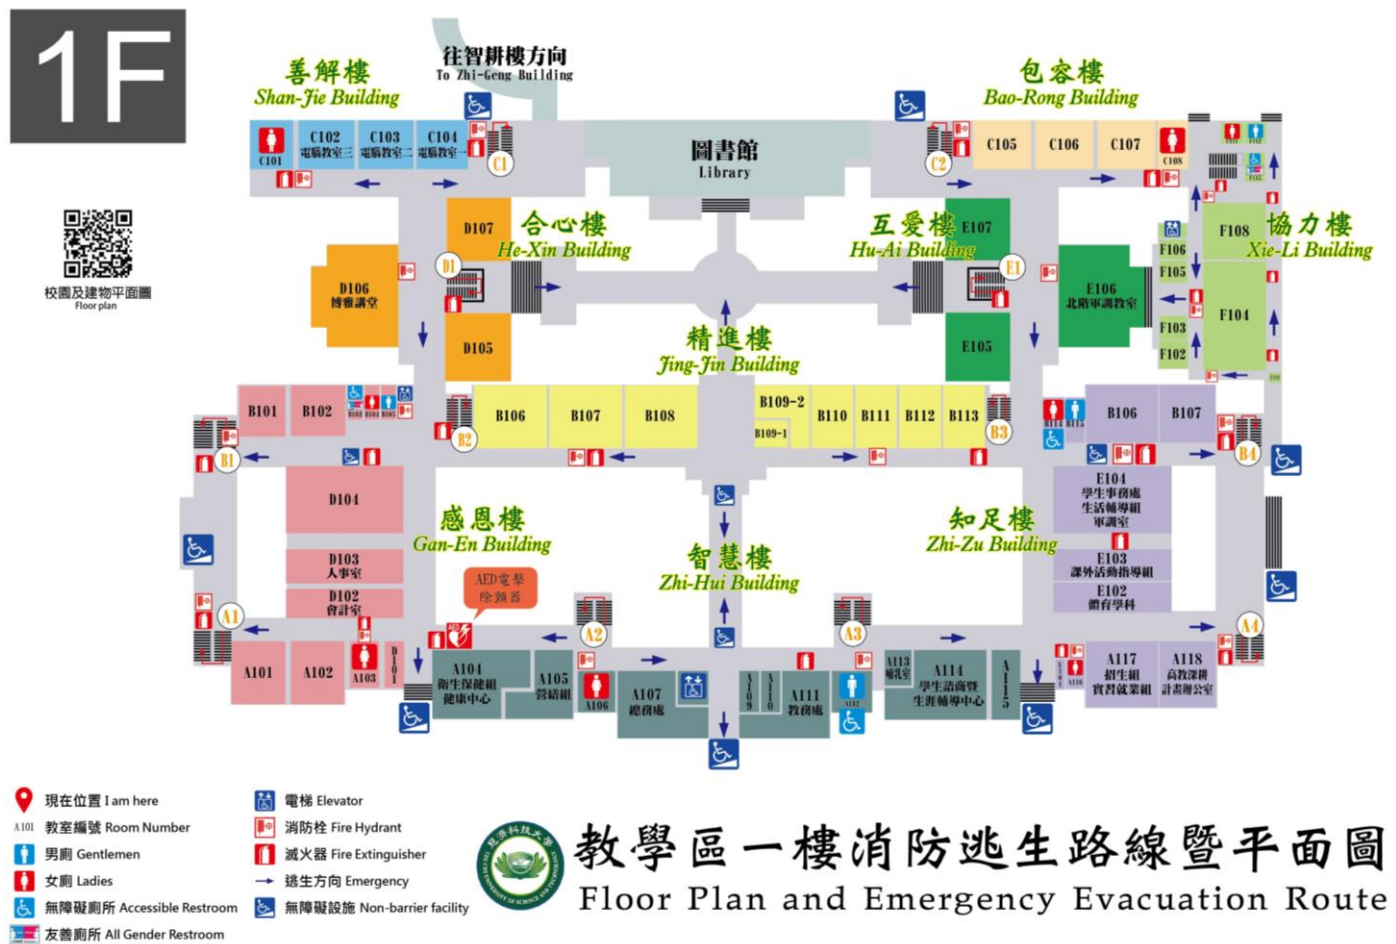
1F

善解樓
Shan-Jie Building

往智耕樓方向
To Zhi-Geng Building

包容樓
Bao-Rong Building

C101
C102 電腦教室三
C103 電腦教室二
C104 電腦教室一
C1

圖書館
Library

C2
C105
C106
C107
C108

校園及建物平面圖
Floor plan

D107
合心樓
He-Xin Building
D1
D106 博雅講堂
D105

互愛樓
Hu-Ai Building
E107
E1
E106 北階軍訓教室
E105

F108
協力樓
Xie-Li Building
F106
F105
F104
F103
F102

精進樓
Jing-Jin Building

B101
B102
B103
B104
B105
B1
B2
B106
B107
B108
B109-2
B109-1
B110
B111
B112
B113
B3

B114
B115
B106
B107
B4

D104
D103 人事室
D102 會計室
D101

感恩樓
Gan-En Building

AED電擊除顫器

智慧樓
Zhi-Hui Building

知足樓
Zhi-Zu Building

E104 學生事務處 生活輔導組 軍訓室
E103 課外活動指導組
E102 體育學科

A1
A2
A3
A4
A101
A102
A103
A104 衛生保健組 健康中心
A105 營繕組
A106
A107 總務處
A108
A109
A110
A111 教務處
A112
A113 補習室
A114 學生諮商暨生涯輔導中心
A115
A116
A117 招生組 實習就業組
A118 高教深耕計畫辦公室

現在位置 I am here
A101 教室編號 Room Number
男廁 Gentlemen
女廁 Ladies
無障礙廁所 Accessible Restroom
友善廁所 All Gender Restroom
電梯 Elevator
消防栓 Fire Hydrant
滅火器 Fire Extinguisher
逃生方向 Emergency
無障礙設施 Non-barrier facility

教學區一樓消防逃生路線暨平面圖
Floor Plan and Emergency Evacuation Route